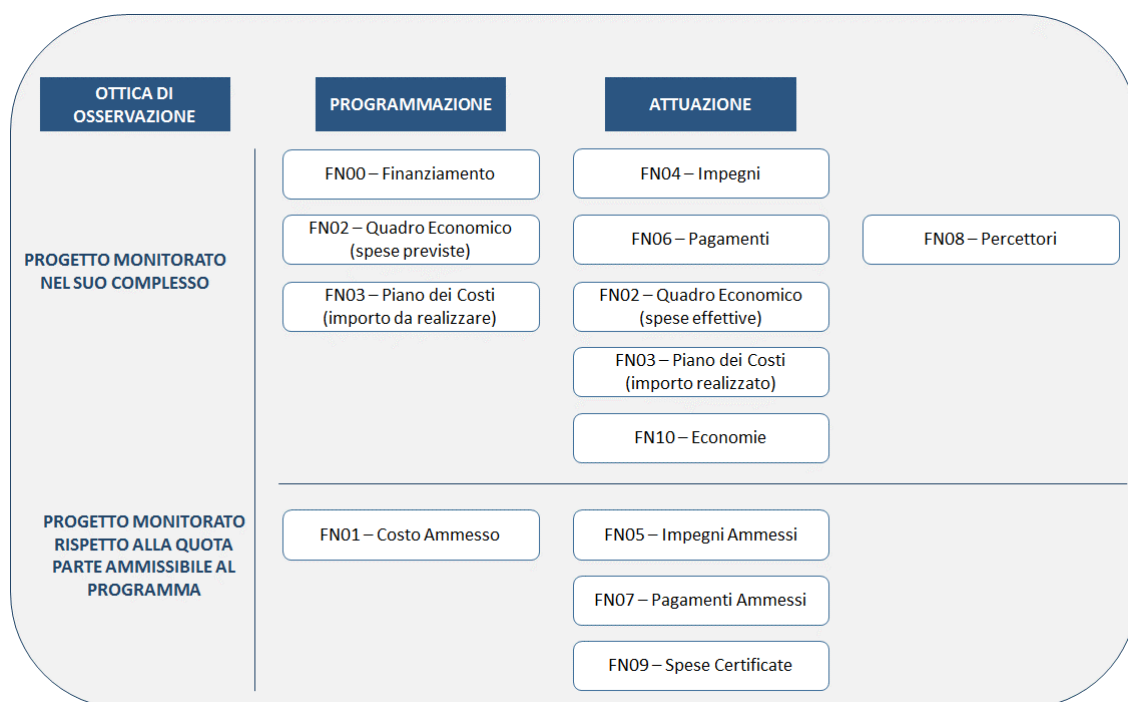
OTTICA DI OSSERVAZIONE

PROGRAMMAZIONE

ATTUAZIONE

PROGETTO MONITORATO NEL SUO COMPLESSO

FN00 – Finanziamento

FN02 – Quadro Economico (spese previste)

FN03 – Piano dei Costi (importo da realizzare)

FN04 – Impegni

FN06 – Pagamenti

FN02 – Quadro Economico (spese effettive)

FN03 – Piano dei Costi (importo realizzato)

FN10 – Economie

FN08 – Percettori

PROGETTO MONITORATO RISPETTO ALLA QUOTA PARTE AMMISSIBILE AL PROGRAMMA

FN01 – Costo Ammesso

FN05 – Impegni Ammessi

FN07 – Pagamenti Ammessi

FN09 – Spese Certificate